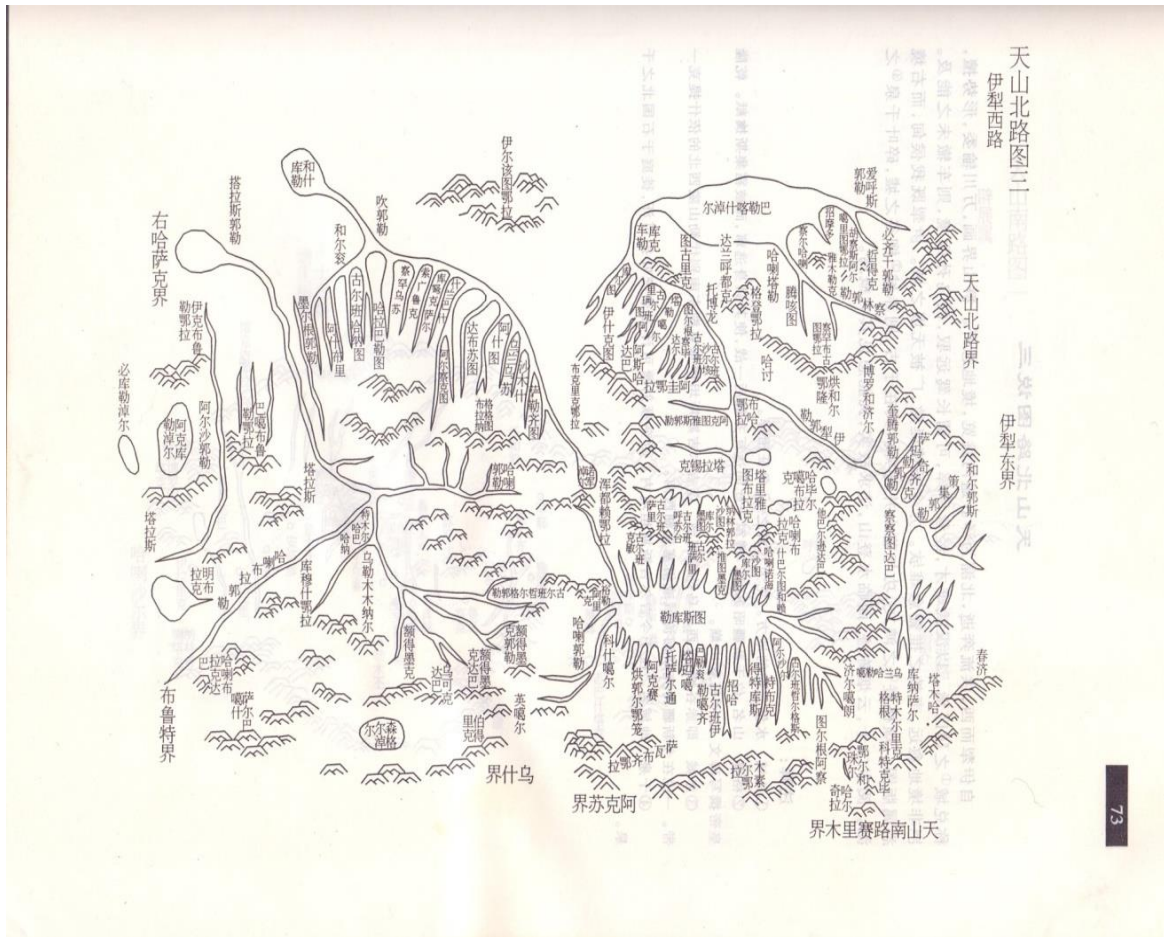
天山北路图三
伊犁西路

天山北路界

伊犁东界

右哈萨克界

布鲁特界

界什乌

界苏克阿

界木里赛路南山天

73

庫和勒什
搭拉斯郭勒
吹郭勒
和尔衮
伊尔孩图郭勒
尔淖什喀勒巴
库克车
图古里克
达兰呼都克
托博克
哈喇塔勒
塔勒奇
腾格图
哈讨
博罗和济尔
伊克布鲁
勒郭拉
必库勒淖尔
阿尔沙郭勒
勒淖尔
巴喀布鲁
塔拉斯
明布拉克
哈喇布拉
库穆什郭拉
乌勒木木纳尔
额得墨克
克额
克郭得墨
达巴
乌可克
里伯克
尔尔森淖尔
叶尔羌
苏嘎尔
哈喇郭勒
科什嘎尔
阿克赛
洪郭尔鄂笼
拉齐布齐克
萨克
特穆库
图尔根阿察
拉尔察
木素
奇哈尔
科特克
格根
特木尔里克
库纳萨尔
济尔噶朗
塔木哈
春济
勒库斯图
勒郭格尔哲班尔吉
克锡拉塔
塔里雅图
哈喇布拉
寨赛图达巴
和尔郭斯
爱呼斯郭勒
必齐干郭勒
特穆图
巴萨布鲁
哈什
阿尔沙
阿斯哈
哈萨克